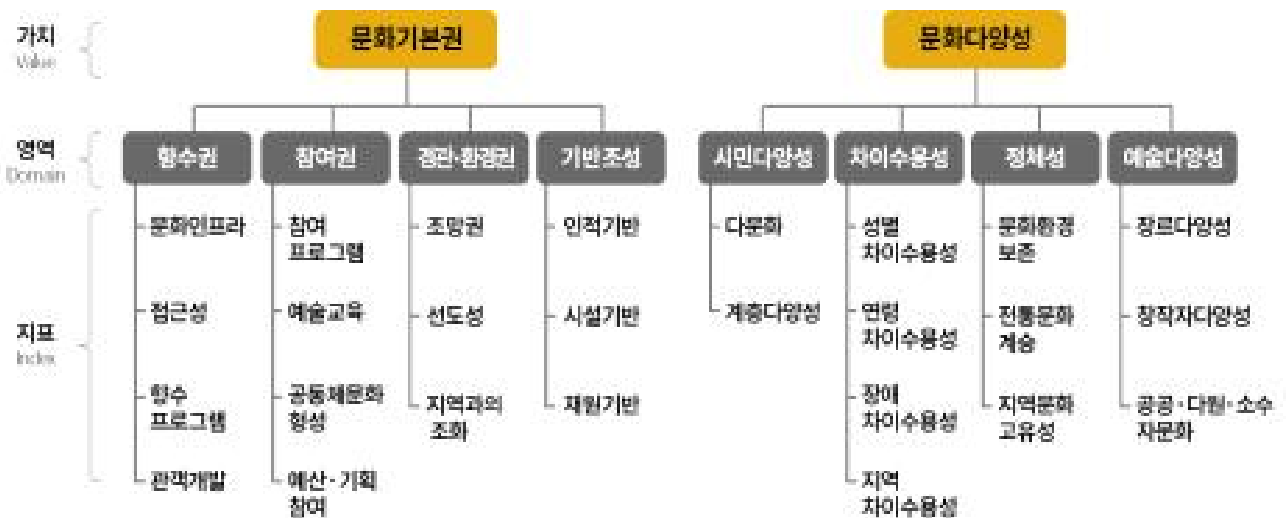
가치
Value

영역
Domain

지표
Index

문화기본권

향수권
문화인프라
접근성
향수 프로그램
관객개발

참여권
참여 프로그램
예술교육
공동체문화 형성
예산 · 기획 참여

경관·환경권
조망권
선도성
지역과의 조화

기반조성
인적기반
시설기반
재원기반

문화다양성

시민다양성
다문화
계층다양성

차이수용성
성별 차이수용성
연령 차이수용성
장애 차이수용성
지역 차이수용성

정체성
문화환경 보존
전통문화 계승
지역문화 고유성

예술다양성
장르다양성
창작자다양성
공공 · 다원 · 소수 자문화